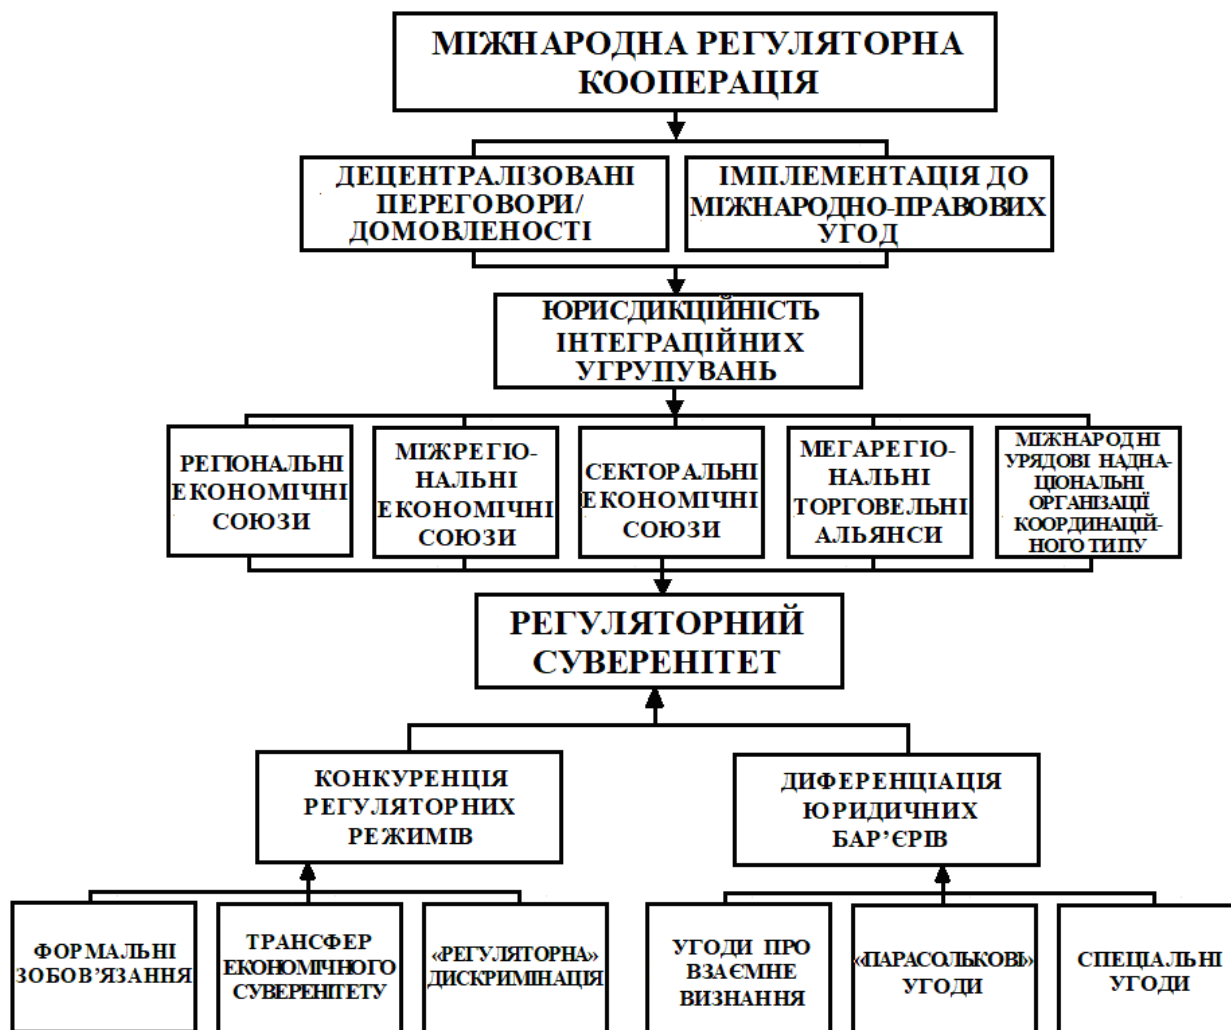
МІЖНАРОДНА РЕГУЛЯТОРНА КООПЕРАЦІЯ

ДЕЦЕНТРАЛІЗОВАНІ ПЕРЕГОВОРИ/ ДОМОВЛЕНОСТІ

ІМПЛЕМЕНТАЦІЯ ДО МІЖНАРОДНО-ПРАВОВИХ УГОД

ЮРИСДИКЦІЙНІСТЬ ІНТЕГРАЦІЙНИХ УГРУПУВАНЬ

РЕГІОНАЛЬНІ ЕКОНОМІЧНІ СОЮЗИ

МІЖРЕГІОНАЛЬНІ ЕКОНОМІЧНІ СОЮЗИ

СЕКТОРАЛЬНІ ЕКОНОМІЧНІ СОЮЗИ

МЕГАРЕГІОНАЛЬНІ ТОРГОВЕЛЬНІ АЛЬЯНСИ

МІЖНАРОДНІ УРЯДОВІ НАДНАЦІОНАЛЬНІ ОРГАНІЗАЦІЇ КООРДИНАЦІЙНОГО ТИПУ

РЕГУЛЯТОРНИЙ СУВЕРЕНІТЕТ

КОНКУРЕНЦІЯ РЕГУЛЯТОРНИХ РЕЖИМІВ

ДИФЕРЕНЦІАЦІЯ ЮРИДИЧНИХ БАР'ЄРІВ

ФОРМАЛЬНІ ЗОБОВ'ЯЗАННЯ

ТРАНСФЕР ЕКОНОМІЧНОГО СУВЕРЕНІТЕТУ

«РЕГУЛЯТОРНА» ДИСКРИМІНАЦІЯ

УГОДИ ПРО ВЗАЄМНЕ ВИЗНАННЯ

«ПАРАСОЛЬКОВІ» УГОДИ

СПЕЦІАЛЬНІ УГОДИ